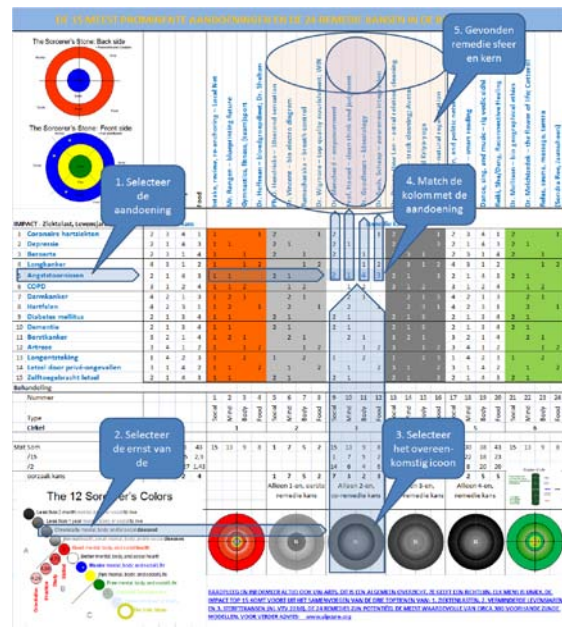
DE 15 MEEST PROMINENTE AANDOENINGEN EN DE 24 REMEDIE KANSEN IN DE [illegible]

The Sorcerer's Stone: Back side

The Sorcerer's Stone: Front side

5. Gevonden remedie sfeer en kern

1. Selecteer de aandoening

4. Match de kolom met de aandoening

IMPACT - Ziektelast, sterfte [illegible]

1 Coronaire hartziekten
2 Depressie
3 Beroerte
4 Longkanker
5 Angststoornissen
6 COPD
7 Darmkanker
8 Hartfalen
9 Diabetes mellitus
10 Dementie
11 Borstkanker
12 Artrose
13 Longontsteking
14 Letsel door privé-ongevallen
15 Zelftoegebracht letsel

Behandeling
Nummer
Type
Cirkel

Social Mind Body Food

2. Selecteer de ernst van de

3. Selecteer het overeenkomstig icoon

Alleen 1-en, eerste remedie kans
Alleen 2-en, tweede remedie kans
Alleen 3-en, derde remedie kans
Alleen 4-en, remedie kans

The 12 Sorcerer's Colors

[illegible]